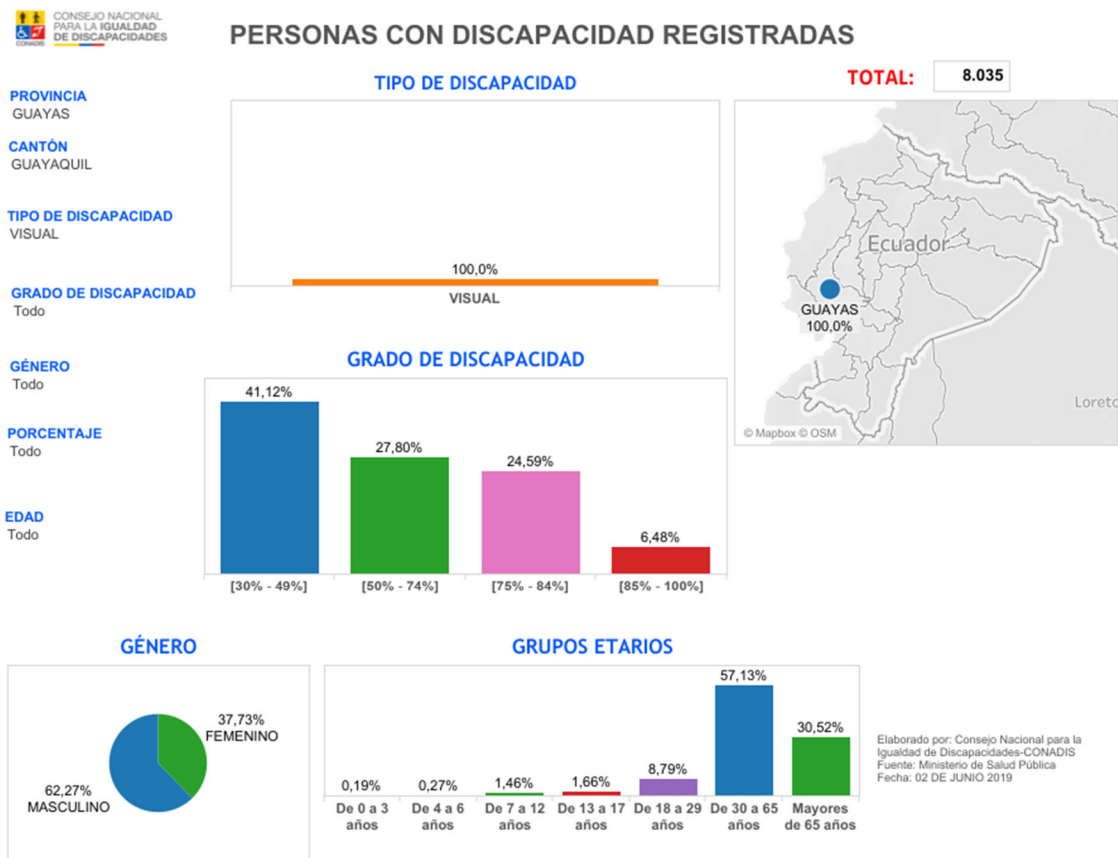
CONSEJO NACIONAL PARA LA IGUALDAD DE DISCAPACIDADES
CONADIS

PERSONAS CON DISCAPACIDAD REGISTRADAS

TOTAL: 8.035

PROVINCIA
GUAYAS

CANTÓN
GUAYAQUIL

TIPO DE DISCAPACIDAD
VISUAL

GRADO DE DISCAPACIDAD
Todo

GÉNERO
Todo

PORCENTAJE
Todo

EDAD
Todo

TIPO DE DISCAPACIDAD

100,0%
VISUAL

Ecuador
GUAYAS
100,0%
Loreto
© Mapbox © OSM

GRADO DE DISCAPACIDAD

41,12%
27,80%
24,59%
6,48%
[30% - 49%]
[50% - 74%]
[75% - 84%]
[85% - 100%]

GÉNERO

37,73%
FEMENINO
62,27%
MASCULINO

GRUPOS ETARIOS

0,19%
0,27%
1,46%
1,66%
8,79%
57,13%
30,52%
De 0 a 3 años
De 4 a 6 años
De 7 a 12 años
De 13 a 17 años
De 18 a 29 años
De 30 a 65 años
Mayores de 65 años

Elaborado por: Consejo Nacional para la Igualdad de Discapacidades-CONADIS
Fuente: Ministerio de Salud Pública
Fecha: 02 DE JUNIO 2019